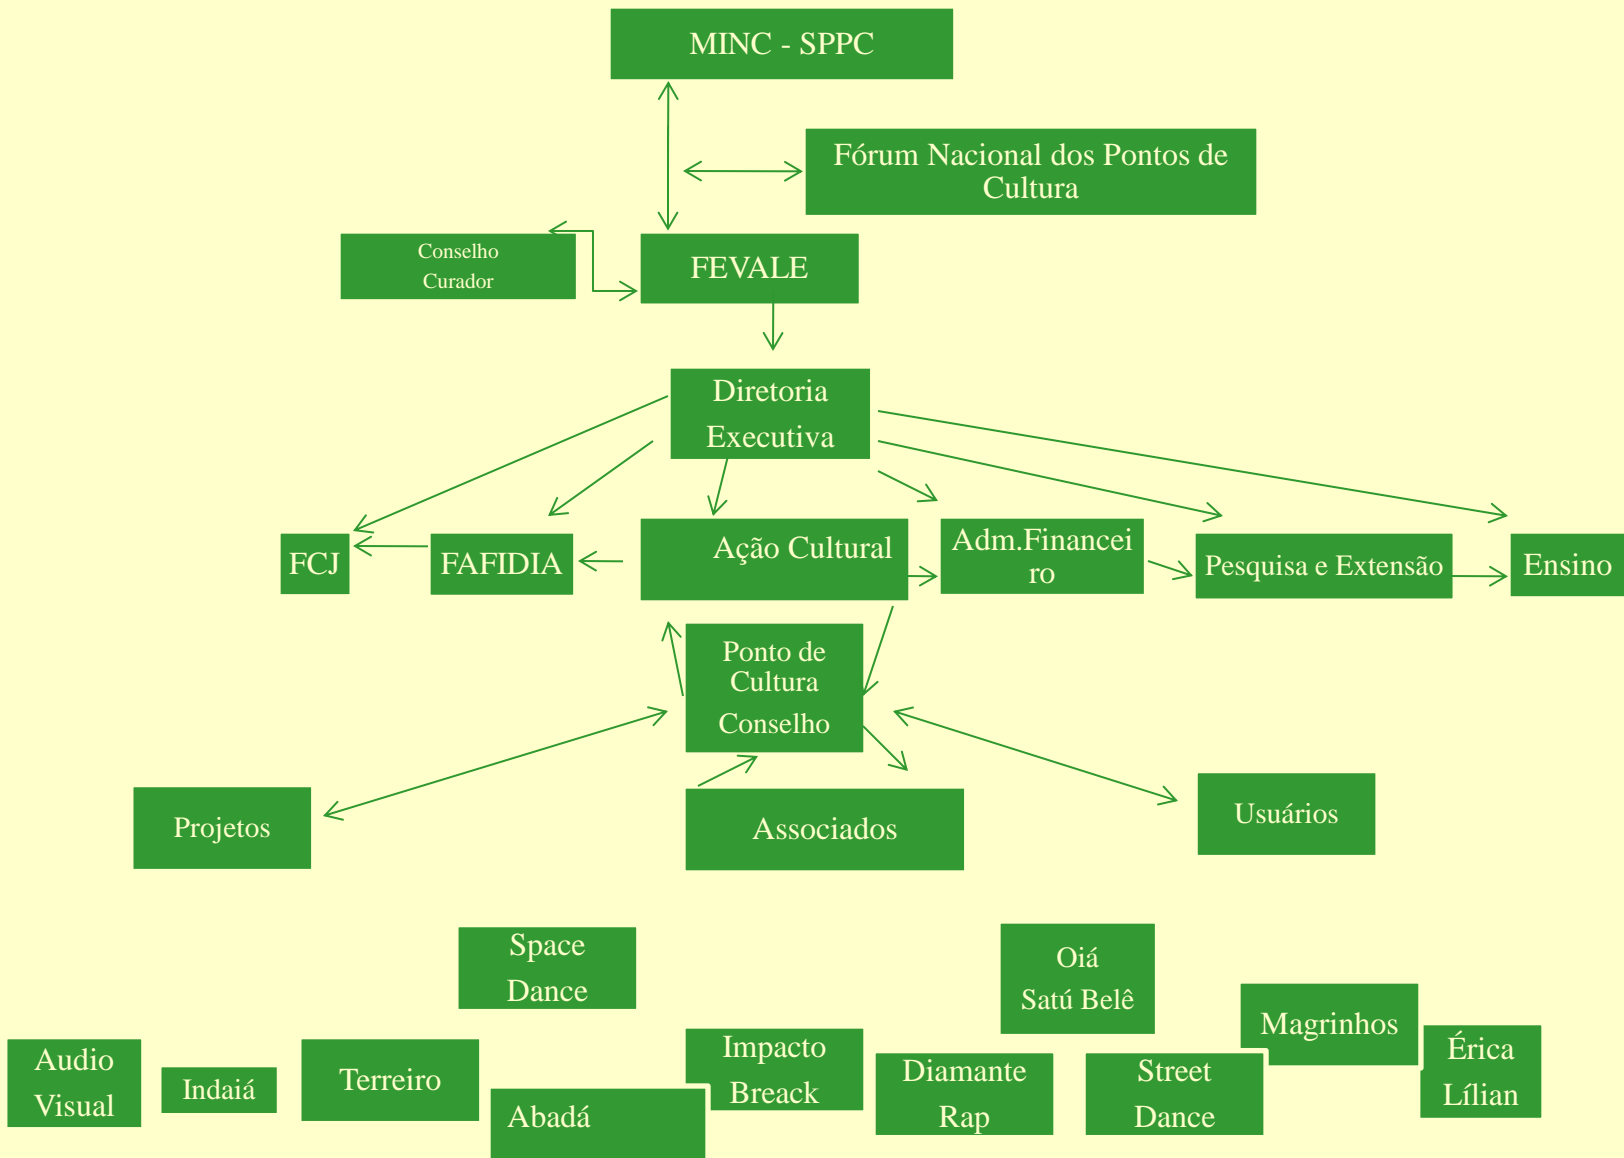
MINC - SPPC

Fórum Nacional dos Pontos de Cultura

Conselho Curador

FEVALE

Diretoria Executiva

FCJ

FAFIDIA

Ação Cultural

Adm.Financeiro

Pesquisa e Extensão

Ensino

Ponto de Cultura Conselho

Projetos

Associados

Usuários

Space Dance

Oiá Satú Belê

Magrinhos

Audio Visual

Indaiá

Terreiro

Abadá

Impacto Breack

Diamante Rap

Street Dance

Érica Lílian